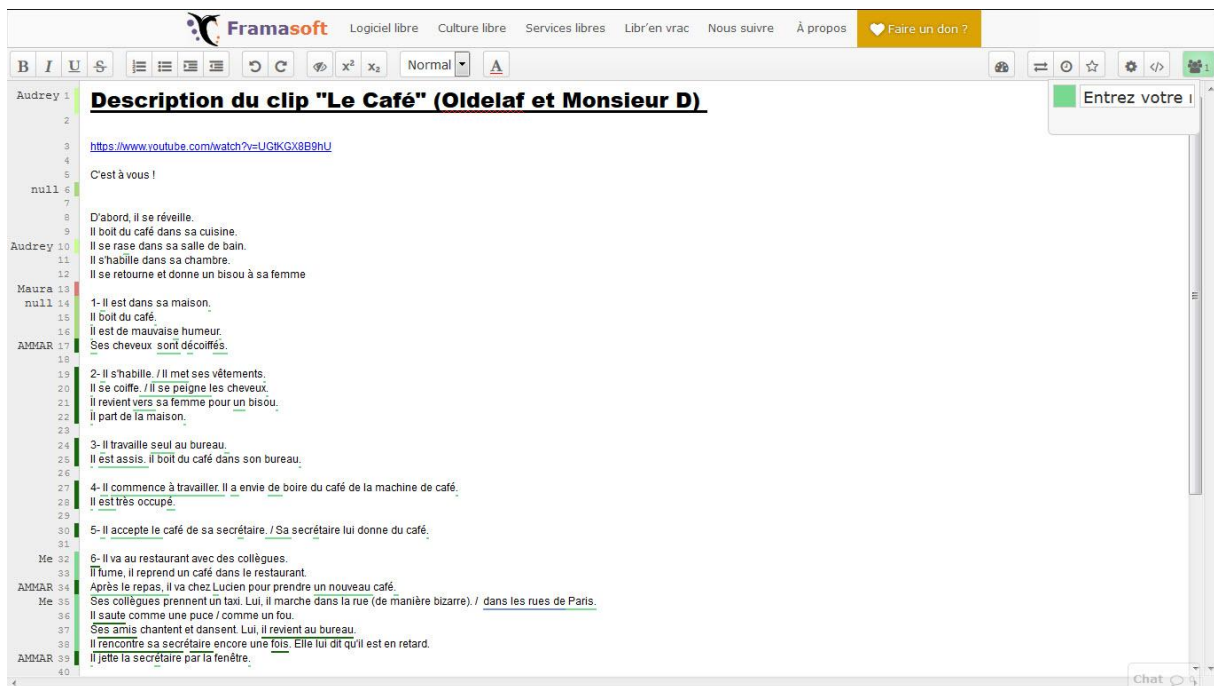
Framasoft Logiciel libre Culture libre Services libres Libr'en vrac Nous suivre À propos Faire un don ?

B I U S Normal A

Entrez votre

Audrey 1 **Description du clip "Le Café" (Oldelaf et Monsieur D)**
2
3 https://www.youtube.com/watch?v=UGtKGX8B9hU
4
5 C'est à vous !
null 6
7
8 D'abord, il se réveille.
9 Il boit du café dans sa cuisine.
Audrey 10 Il se rase dans sa salle de bain.
11 Il s'habille dans sa chambre.
12 Il se retourne et donne un bisou à sa femme
Maura 13
null 14 1- Il est dans sa maison.
15 Il boit du café.
16 Il est de mauvaise humeur.
AMMAR 17 Ses cheveux sont décoiffés.
18
19 2- Il s'habille. / Il met ses vêtements.
20 Il se coiffe. / Il se peigne les cheveux.
21 Il revient vers sa femme pour un bisou.
22 Il part de la maison.
23
24 3- Il travaille seul au bureau.
25 Il est assis. il boit du café dans son bureau.
26
27 4- Il commence à travailler. Il a envie de boire du café de la machine de café.
28 Il est très occupé.
29
30 5- Il accepte le café de sa secrétaire. / Sa secrétaire lui donne du café.
31
Me 32 6- Il va au restaurant avec des collègues.
33 Il fume, il reprend un café dans le restaurant.
AMMAR 34 Après le repas, il va chez Lucien pour prendre un nouveau café.
Me 35 Ses collègues prennent un taxi. Lui, il marche dans la rue (de manière bizarre). / dans les rues de Paris.
36 Il saute comme une puce / comme un fou.
37 Ses amis chantent et dansent. Lui, il revient au bureau.
38 Il rencontre sa secrétaire encore une fois. Elle lui dit qu'il est en retard.
AMMAR 39 Il jette la secrétaire par la fenêtre.
40

Chat